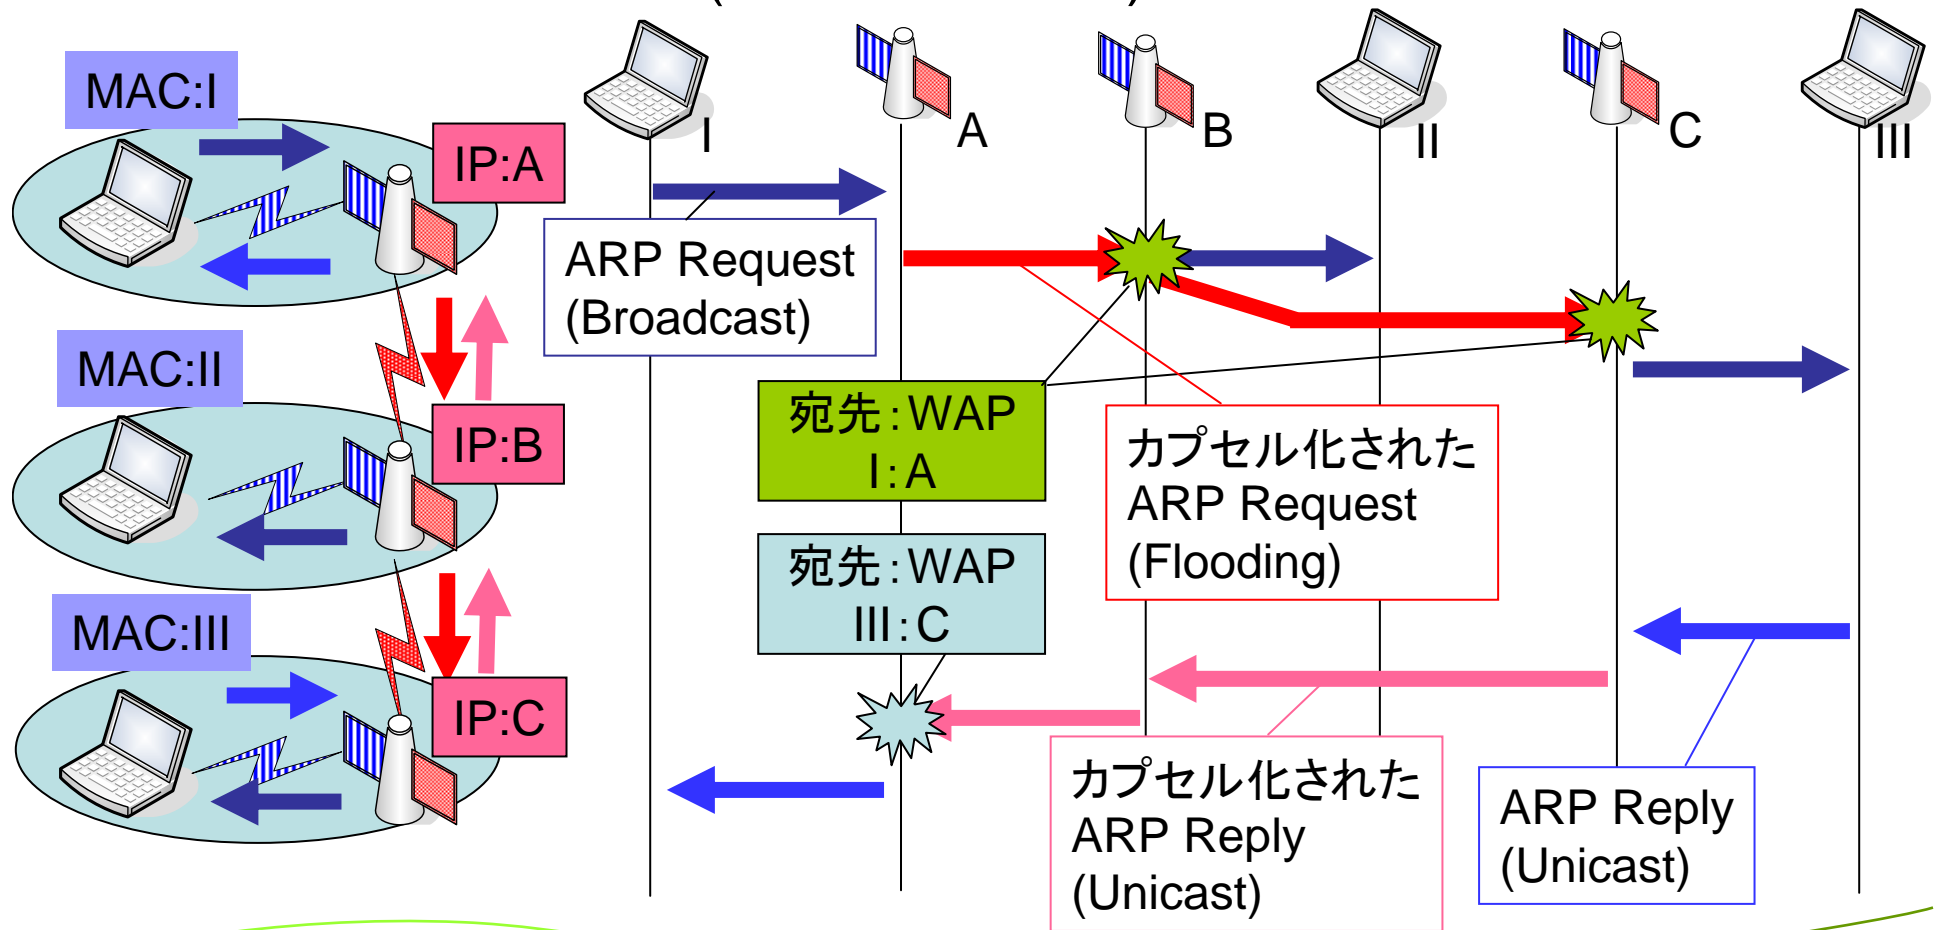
MAC:I

IP:A

MAC:II

IP:B

MAC:III

IP:C

I

A

B

II

C

III

ARP Request (Broadcast)

宛先：WAP I：A

宛先：WAP III：C

カプセル化された ARP Request (Flooding)

カプセル化された ARP Reply (Unicast)

ARP Reply (Unicast)